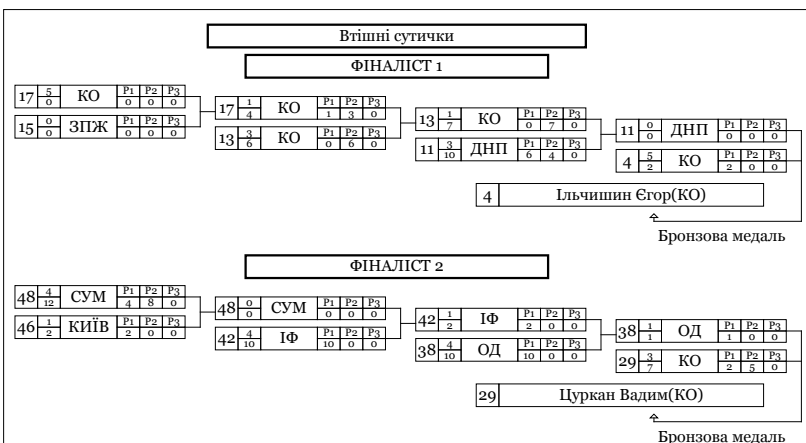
Втішні сутички

ФІНАЛІСТ 1

| | | | P1 | P2 | P3 |
|---|---|---|---|---|---|
| 17 | $\frac{5}{0}$ | КО | 0 | 0 | 0 |
| 15 | $\frac{0}{0}$ | ЗПЖ | 0 | 0 | 0 |

| | | | P1 | P2 | P3 |
|---|---|---|---|---|---|
| 17 | $\frac{1}{4}$ | КО | 1 | 3 | 0 |
| 13 | $\frac{3}{6}$ | КО | 0 | 6 | 0 |

| | | | P1 | P2 | P3 |
|---|---|---|---|---|---|
| 13 | $\frac{1}{7}$ | КО | 0 | 7 | 0 |
| 11 | $\frac{3}{10}$ | ДНП | 6 | 4 | 0 |

| | | | P1 | P2 | P3 |
|---|---|---|---|---|---|
| 11 | $\frac{0}{0}$ | ДНП | 0 | 0 | 0 |
| 4 | $\frac{5}{2}$ | КО | 2 | 0 | 0 |

4 Ільчишин Єгор(КО)

Бронзова медаль

ФІНАЛІСТ 2

| | | | P1 | P2 | P3 |
|---|---|---|---|---|---|
| 48 | $\frac{4}{12}$ | СУМ | 4 | 8 | 0 |
| 46 | $\frac{1}{2}$ | КИЇВ | 2 | 0 | 0 |

| | | | P1 | P2 | P3 |
|---|---|---|---|---|---|
| 48 | $\frac{0}{0}$ | СУМ | 0 | 0 | 0 |
| 42 | $\frac{4}{10}$ | ІФ | 10 | 0 | 0 |

| | | | P1 | P2 | P3 |
|---|---|---|---|---|---|
| 42 | $\frac{1}{2}$ | ІФ | 2 | 0 | 0 |
| 38 | $\frac{4}{10}$ | ОД | 10 | 0 | 0 |

| | | | P1 | P2 | P3 |
|---|---|---|---|---|---|
| 38 | $\frac{1}{1}$ | ОД | 1 | 0 | 0 |
| 29 | $\frac{3}{7}$ | КО | 2 | 5 | 0 |

29 Цуркан Вадим(КО)

Бронзова медаль